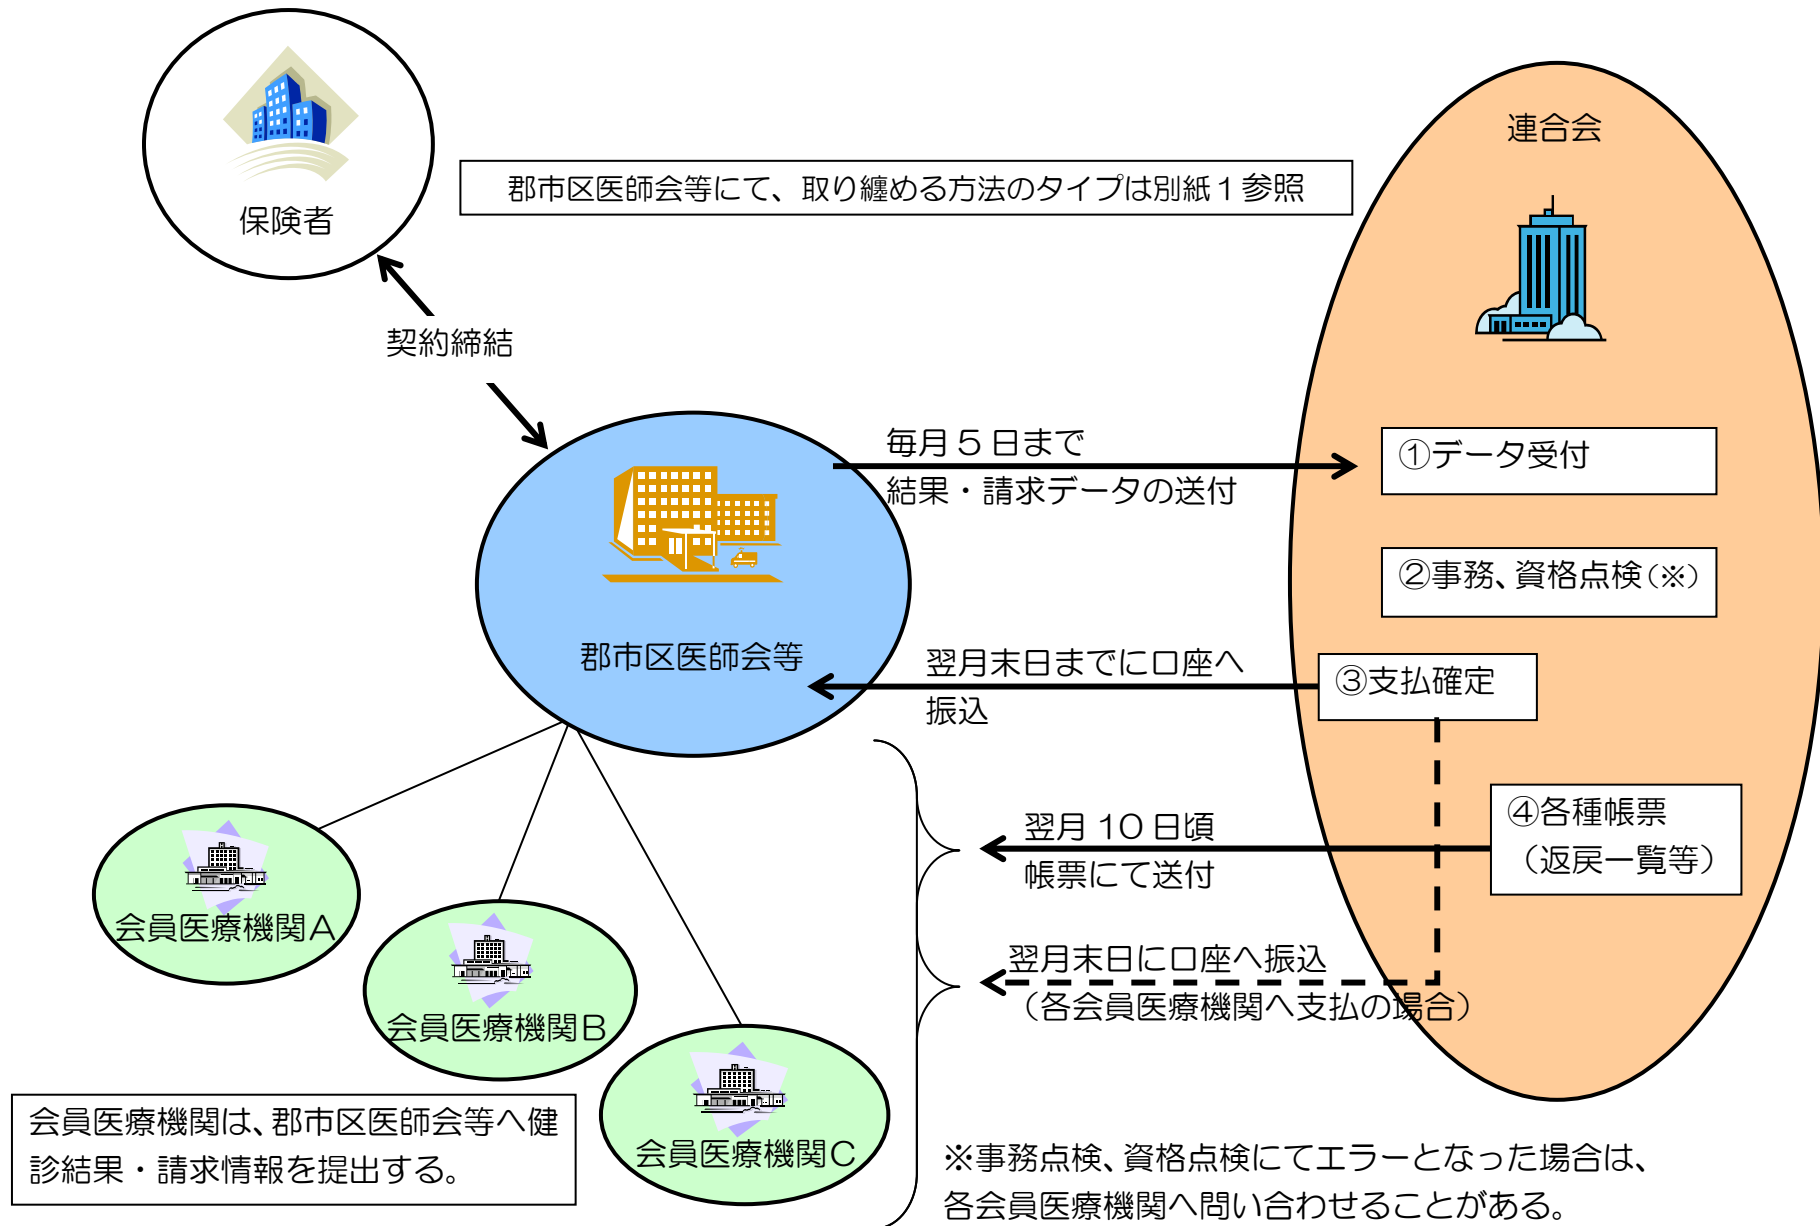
保険者

郡市区医師会等にて、取り纏める方法のタイプは別紙１参照

連合会

契約締結

毎月５日まで
結果・請求データの送付

①データ受付

②事務、資格点検（※）

郡市区医師会等

翌月末日までに口座へ
振込

③支払確定

④各種帳票
（返戻一覧等）

翌月 10 日頃
帳票にて送付

翌月末日に口座へ振込
（各会員医療機関へ支払の場合）

会員医療機関Ａ

会員医療機関Ｂ

会員医療機関Ｃ

会員医療機関は、郡市区医師会等へ健診結果・請求情報を提出する。

※事務点検、資格点検にてエラーとなった場合は、各会員医療機関へ問い合わせることがある。